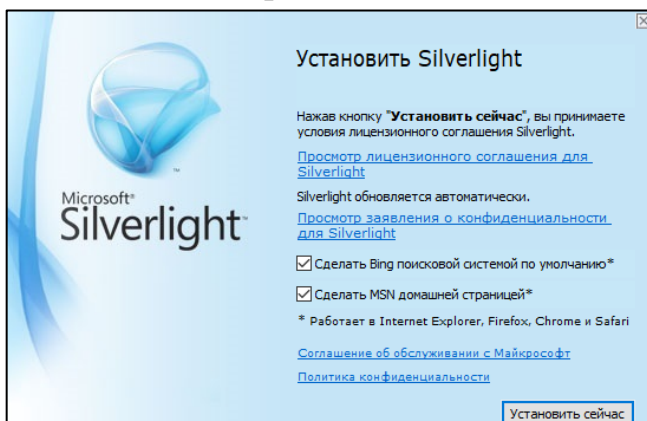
Microsoft®
Silverlight™

Установить Silverlight

Нажав кнопку "**Установить сейчас**", вы принимаете условия лицензионного соглашения Silverlight.

Просмотр лицензионного соглашения для Silverlight

Silverlight обновляется автоматически.

Просмотр заявления о конфиденциальности для Silverlight

☑ Сделать Bing поисковой системой по умолчанию*

☑ Сделать MSN домашней страницей*

* Работает в Internet Explorer, Firefox, Chrome и Safari

Соглашение об обслуживании с Майкрософт

Политика конфиденциальности

Установить сейчас